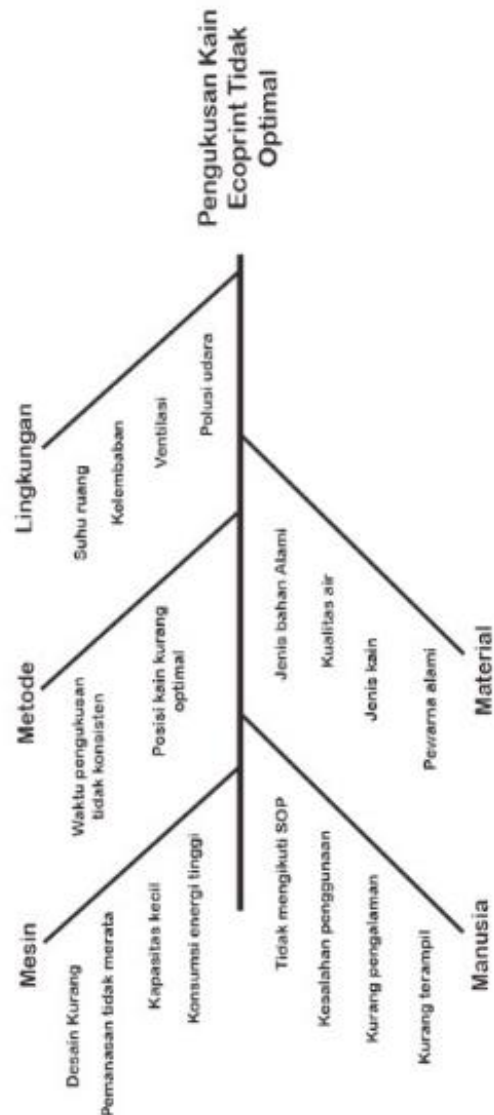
Pengukusan Kain Ecoprint Tidak Optimal

Lingkungan
Suhu ruang
Kelembaban
Ventilasi
Polusi udara

Metode
Waktu pengukusan tidak konsisten
Posisi kain kurang optimal

Mesin
Desain Kurang
Pemanasan tidak merata
Kapasitas kecil
Konsumsi energi tinggi

Material
Jenis bahan Alami
Kualitas air
Jenis kain
Pewarna alami

Manusia
Tidak mengikuti SOP
Kesalahan penggunaan
Kurang pengalaman
Kurang terampil